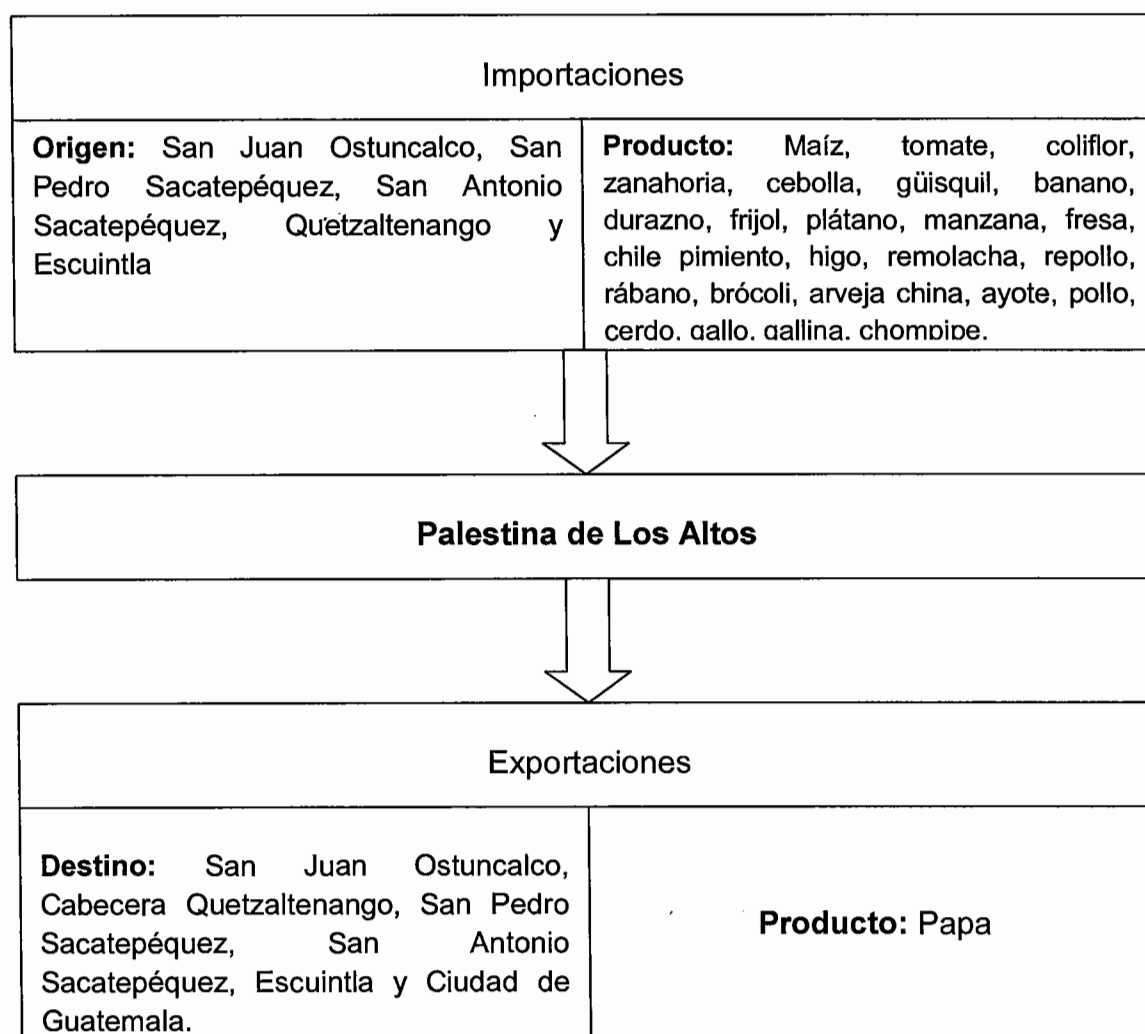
Importaciones

**Origen:** San Juan Ostuncalco, San Pedro Sacatepéquez, San Antonio Sacatepéquez, Quetzaltenango y Escuintla

**Producto:** Maíz, tomate, coliflor, zanahoria, cebolla, güisquil, banano, durazno, frijol, plátano, manzana, fresa, chile pimiento, higo, remolacha, repollo, rábano, brócoli, arveja china, ayote, pollo, cerdo, gallo, gallina, chompipe.

**Palestina de Los Altos**

Exportaciones

**Destino:** San Juan Ostuncalco, Cabecera Quetzaltenango, San Pedro Sacatepéquez, San Antonio Sacatepéquez, Escuintla y Ciudad de Guatemala.

**Producto:** Papa